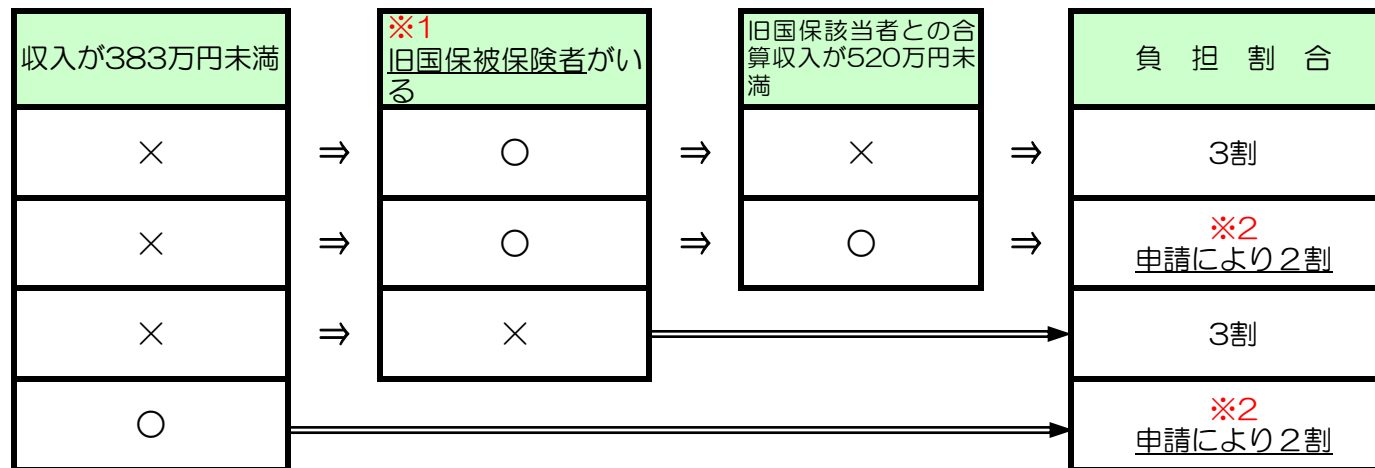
| 収入が383万円未満 | | ※1 旧国保被保険者がいる | | 旧国保該当者との合算収入が520万円未満 | | 負担割合 |
|---|---|---|---|---|---|---|
| × | ⇒ | ○ | ⇒ | × | ⇒ | 3割 |
| × | ⇒ | ○ | ⇒ | ○ | ⇒ | ※2 申請により２割 |
| × | ⇒ | × | | | | 3割 |
| ○ | | | | | | ※2 申請により２割 |